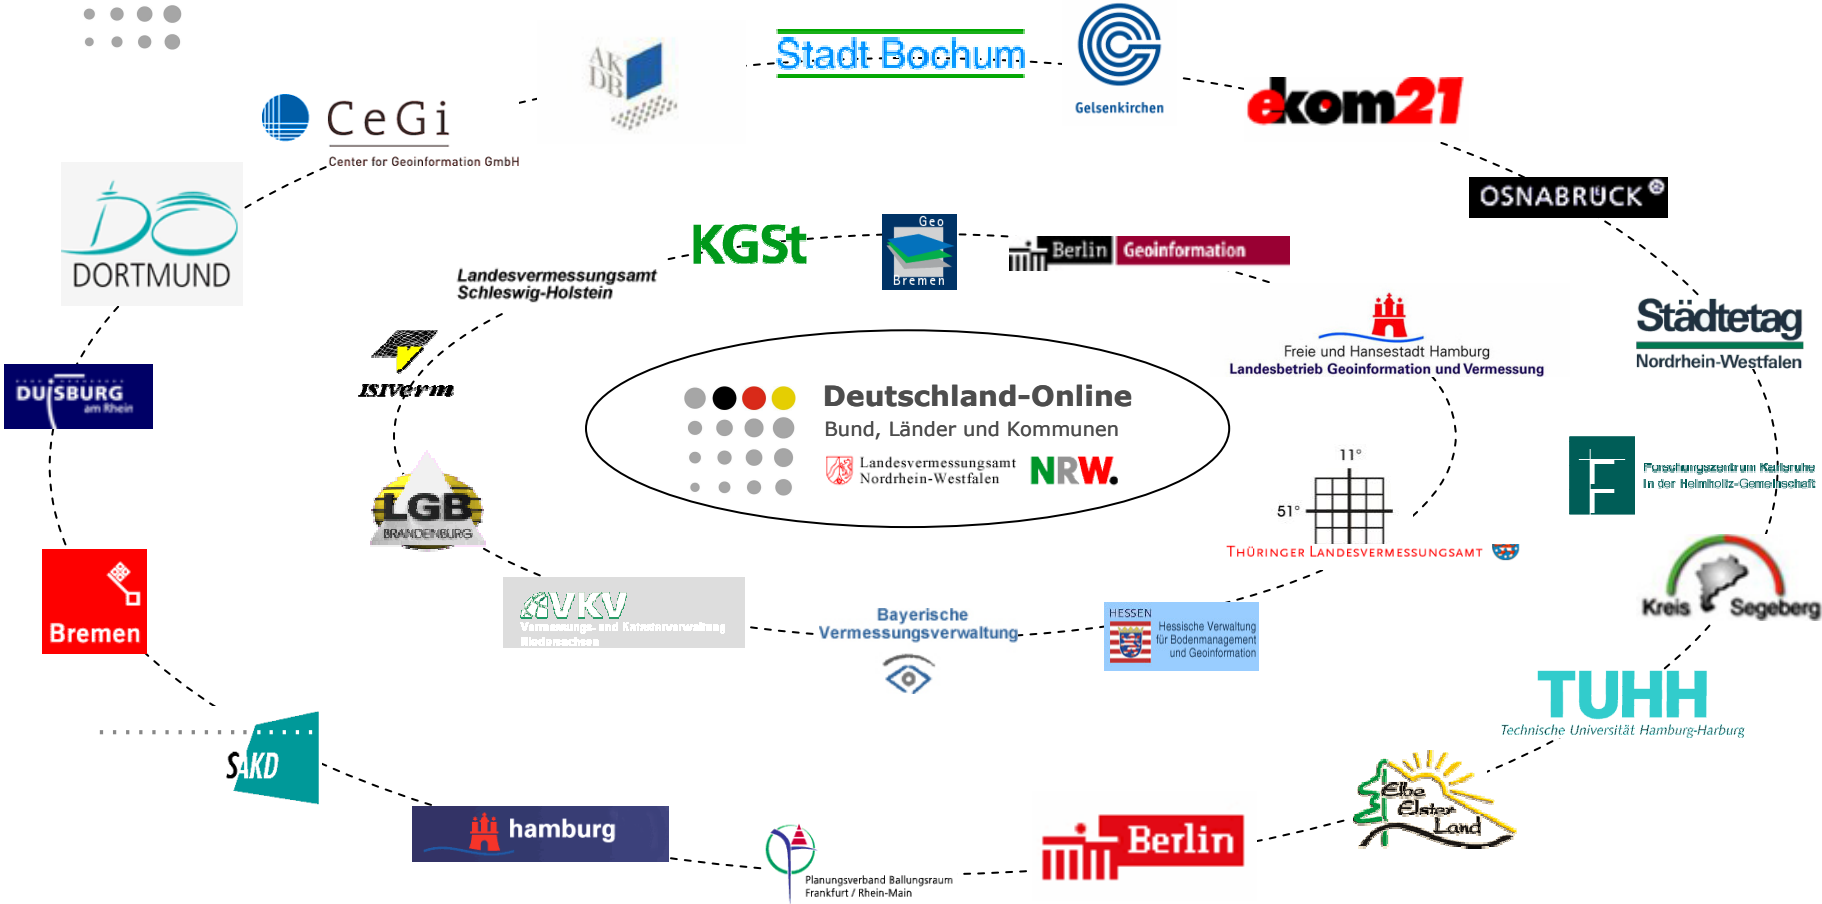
Stadt Bochum

Gelsenkirchen

ekom21

AK DB

CeGi
Center for Geoinformation GmbH

OSNABRÜCK

DORTMUND

KGSt

Geo Bremen

Berlin Geoinformation

Landesvermessungsamt Schleswig-Holstein

Städtetag Nordrhein-Westfalen

DUISBURG am Rhein

ISIVerm

Freie und Hansestadt Hamburg
Landesbetrieb Geoinformation und Vermessung

Deutschland-Online
Bund, Länder und Kommunen
Landesvermessungsamt Nordrhein-Westfalen
NRW.

LGB BRANDENBURG

11°
51°
THÜRINGER LANDESVERMESSUNGSAMT

Forschungszentrum Karlsruhe
in der Helmholtz-Gemeinschaft

Kreis Segeberg

Bremen

VKV
Vermessungs- und Katasterverwaltung Niedersachsen

Bayerische Vermessungsverwaltung

HESSEN
Hessische Verwaltung für Bodenmanagement und Geoinformation

TUHH
Technische Universität Hamburg-Harburg

SAKD

hamburg

Planungsverband Ballungsraum Frankfurt / Rhein-Main

Berlin

Elbe Elster Land